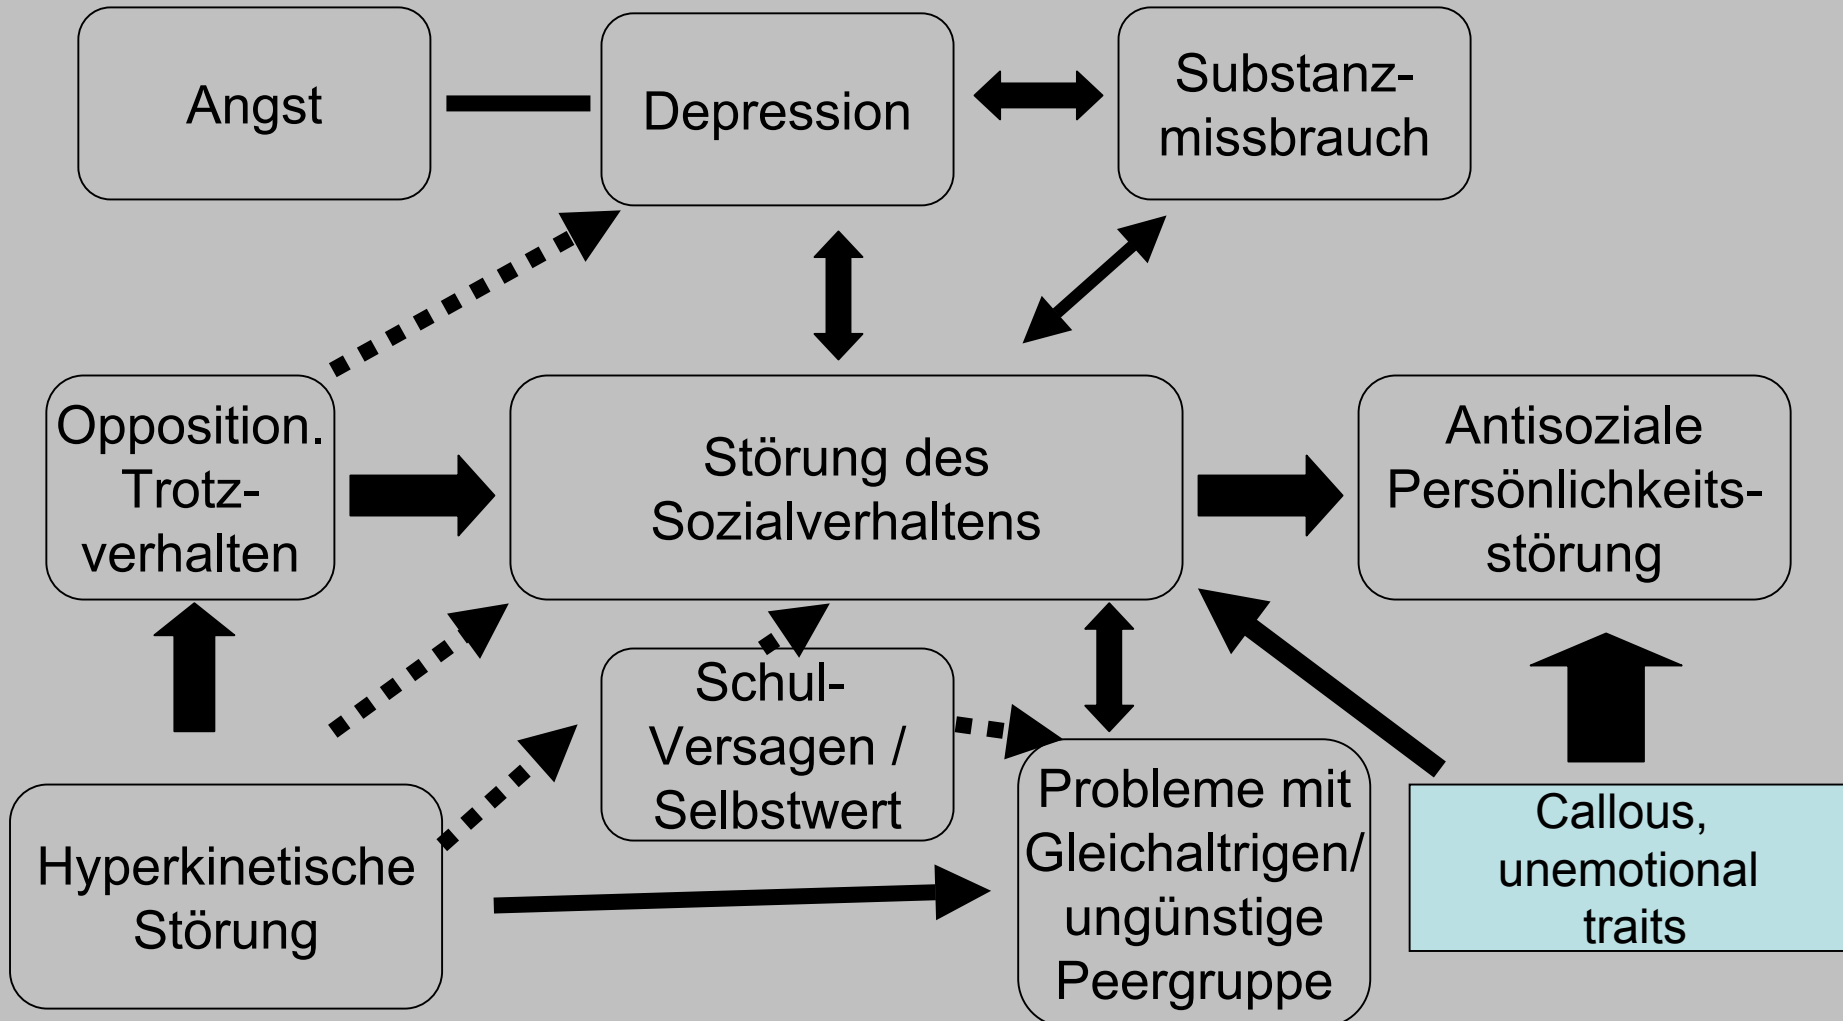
Angst

Depression

Substanzmissbrauch

Opposition. Trotzverhalten

Störung des Sozialverhaltens

Antisoziale Persönlichkeitsstörung

Schul-Versagen / Selbstwert

Hyperkinetische Störung

Probleme mit Gleichaltrigen/ ungünstige Peergruppe

Callous, unemotional traits